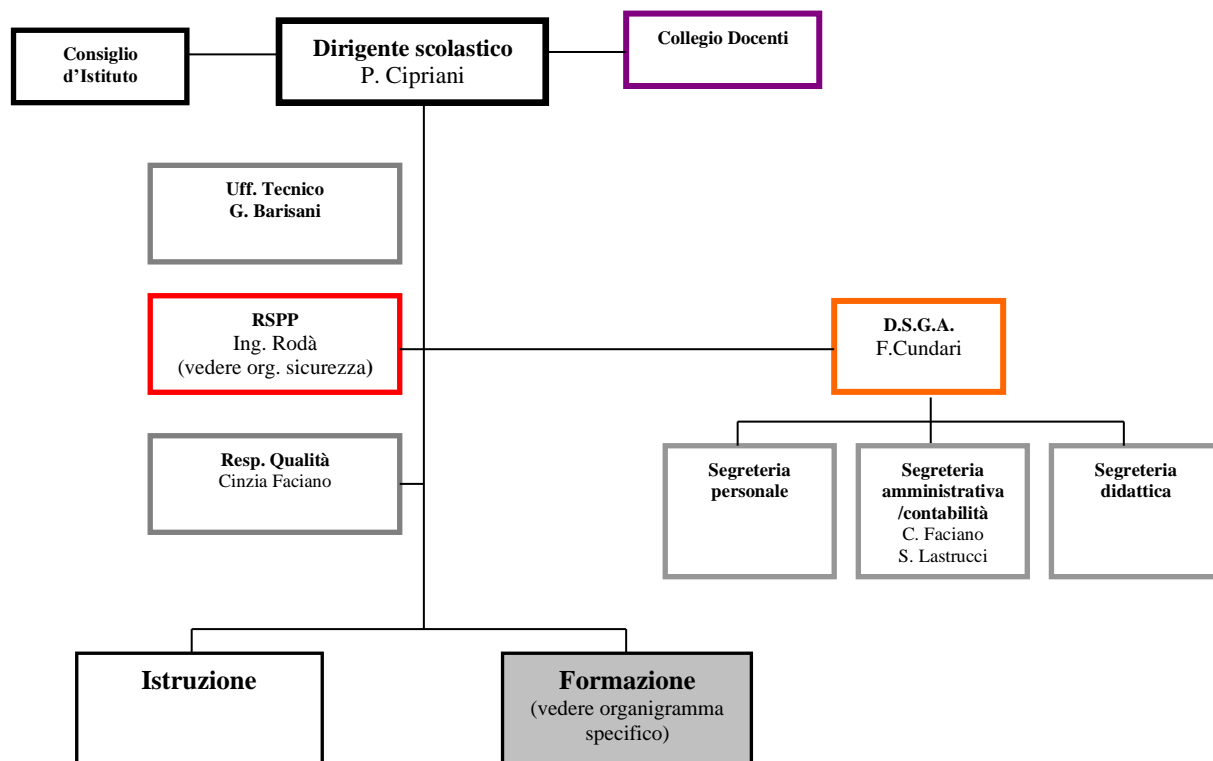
Consiglio d’Istituto

Dirigente scolastico
P. Cipriani

Collegio Docenti

Uff. Tecnico
G. Barisani

RSPP
Ing. Rodà
(vedere org. sicurezza)

D.S.G.A.
F.Cundari

Resp. Qualità
Cinzia Faciano

Segreteria personale

Segreteria amministrativa /contabilità
C. Faciano
S. Lastrucci

Segreteria didattica

Istruzione

Formazione
(vedere organigramma specifico)